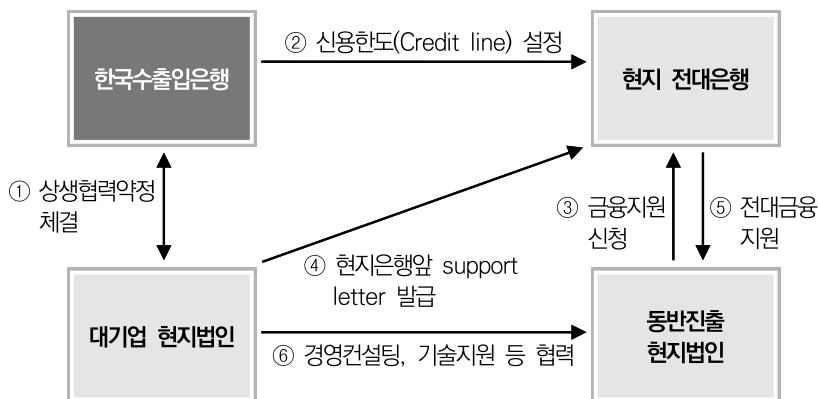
한국수출입은행

② 신용한도(Credit line) 설정

현지 전대은행

① 상생협력약정 체결

③ 금융지원 신청

⑤ 전대금융 지원

④ 현지은행앞 support letter 발급

대기업 현지법인

⑥ 경영컨설팅, 기술지원 등 협력

동반진출 현지법인